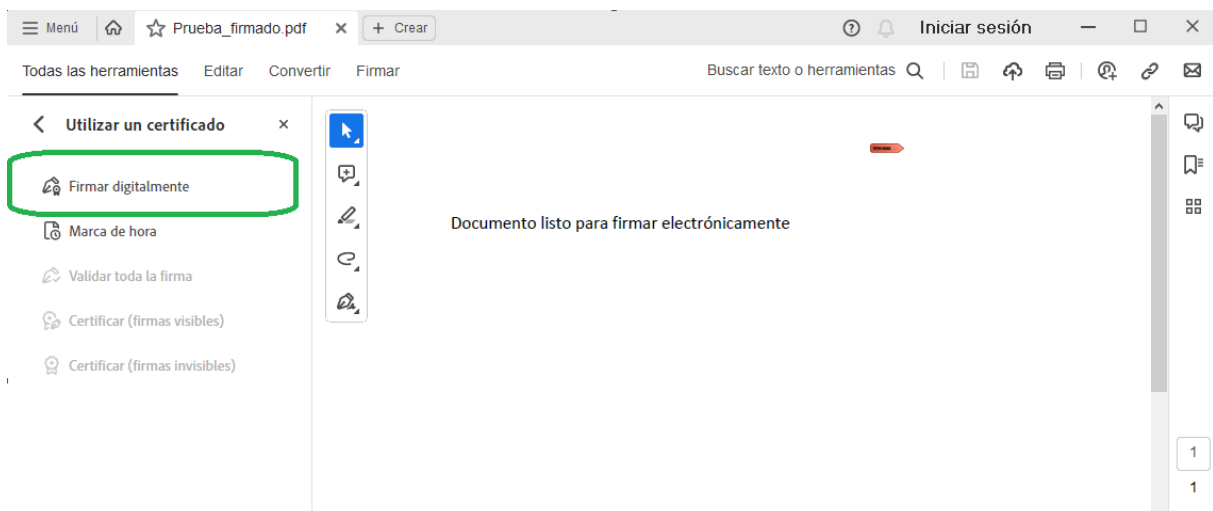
Menú Prueba_firmado.pdf × + Crear Iniciar sesión

Todas las herramientas Editar Convertir Firmar Buscar texto o herramientas

Utilizar un certificado ×

Firmar digitalmente

Marca de hora

Validar toda la firma

Certificar (firmas visibles)

Certificar (firmas invisibles)

Documento listo para firmar electrónicamente

1

1